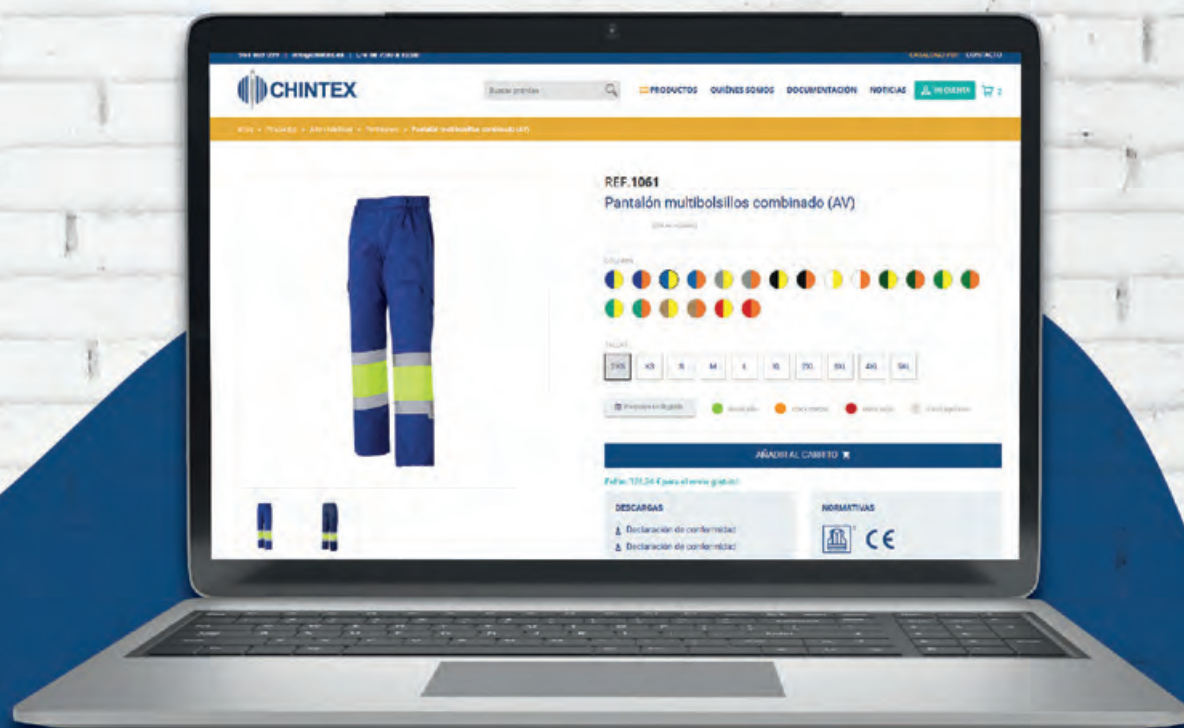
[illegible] | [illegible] | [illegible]
CATÁLOGO PDF CONTACTO

CHINTEX

Buscar prendas

PRODUCTOS QUIÉNES SOMOS DOCUMENTACIÓN NOTICIAS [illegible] 2

Inicio » Productos » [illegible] » Pantalones » Pantalón multibolsillos combinado (AV)

REF.1061
Pantalón multibolsillos combinado (AV)

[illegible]

COLORES

TALLAS

3XS XS S M L XL 2XL 3XL 4XL 5XL

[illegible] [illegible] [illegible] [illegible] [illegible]

AÑADIR AL CARRITO

Faltan 120,34 € para el envío gratuito

DESCARGAS
Declaración de conformidad
Declaración de conformidad

NORMATIVAS
CE